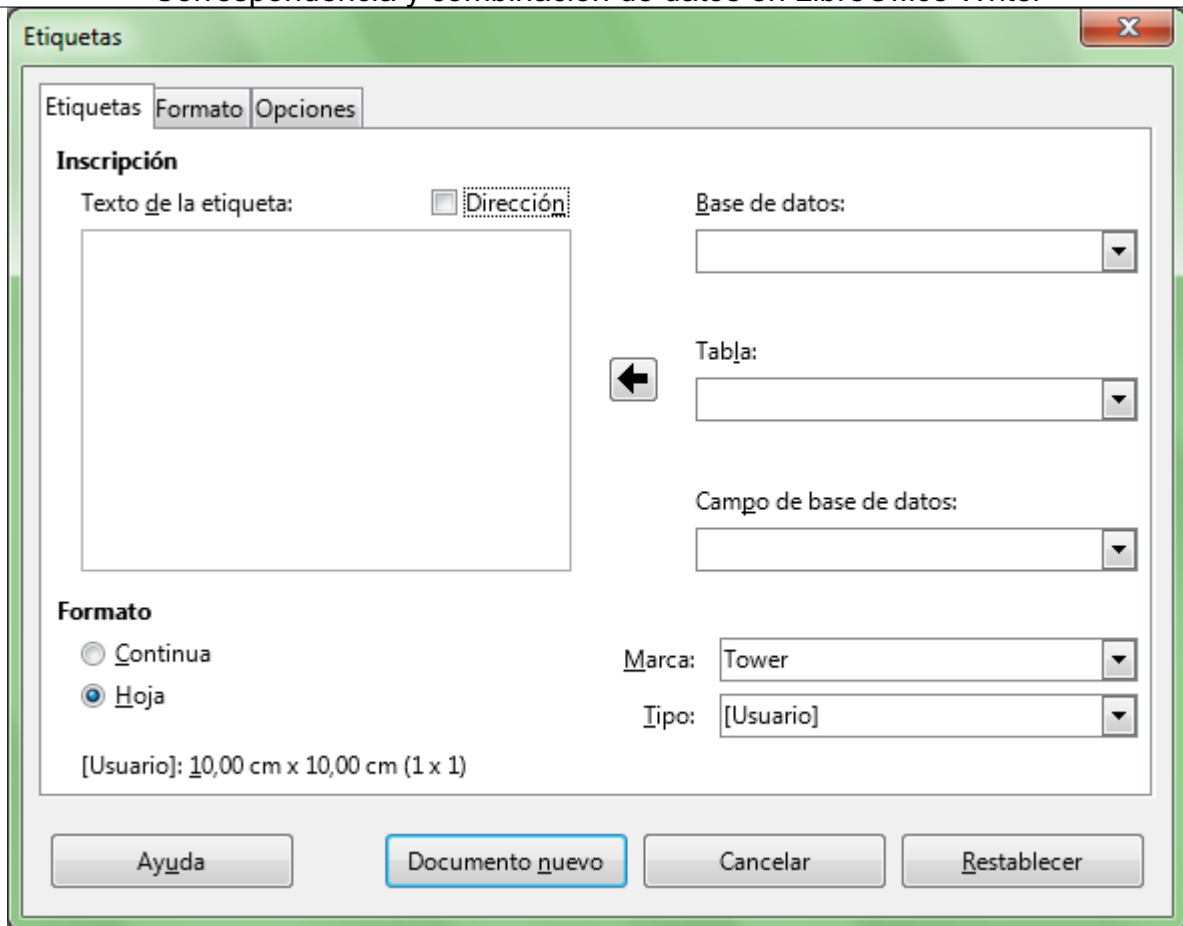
Correspondencia y combinación de datos en LibreOffice Writer

Etiquetas

Etiquetas Formato Opciones

Inscripción

Texto de la etiqueta:

Dirección

Base de datos:

Tabla:

Campo de base de datos:

Formato

Continua

Hoja

Marca: Tower

Tipo: [Usuario]

[Usuario]: 10,00 cm x 10,00 cm (1 x 1)

Ayuda

Documento nuevo

Cancelar

Restablecer